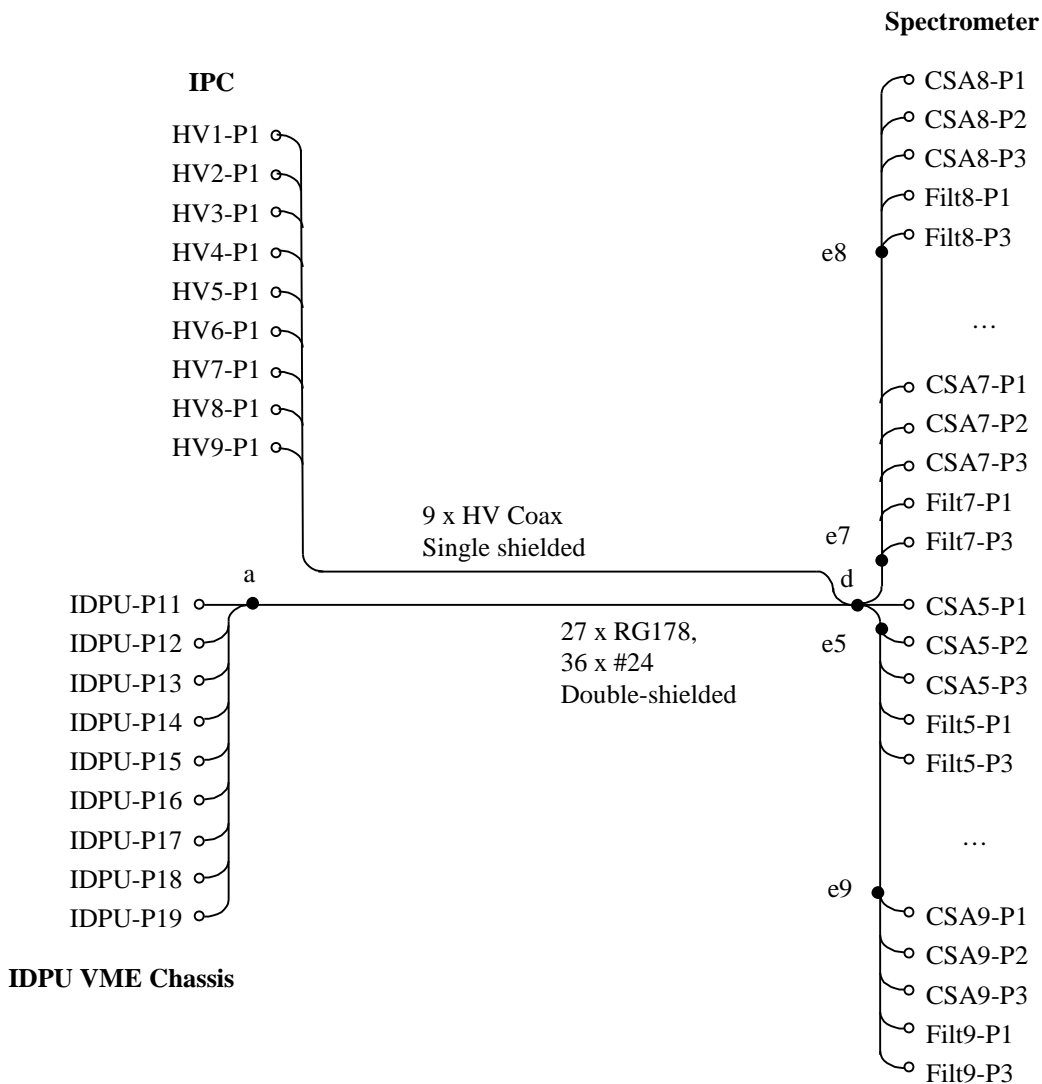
Spectrometer

IPC

HV1-P1
HV2-P1
HV3-P1
HV4-P1
HV5-P1
HV6-P1
HV7-P1
HV8-P1
HV9-P1

CSA8-P1
CSA8-P2
CSA8-P3
Filt8-P1
Filt8-P3
e8

…

CSA7-P1
CSA7-P2
CSA7-P3
Filt7-P1
Filt7-P3
e7

9 x HV Coax
Single shielded

a
d

IDPU-P11
IDPU-P12
IDPU-P13
IDPU-P14
IDPU-P15
IDPU-P16
IDPU-P17
IDPU-P18
IDPU-P19

27 x RG178,
36 x #24
Double-shielded

CSA5-P1
e5
CSA5-P2
CSA5-P3
Filt5-P1
Filt5-P3

…

e9
CSA9-P1
CSA9-P2
CSA9-P3
Filt9-P1
Filt9-P3

IDPU VME Chassis